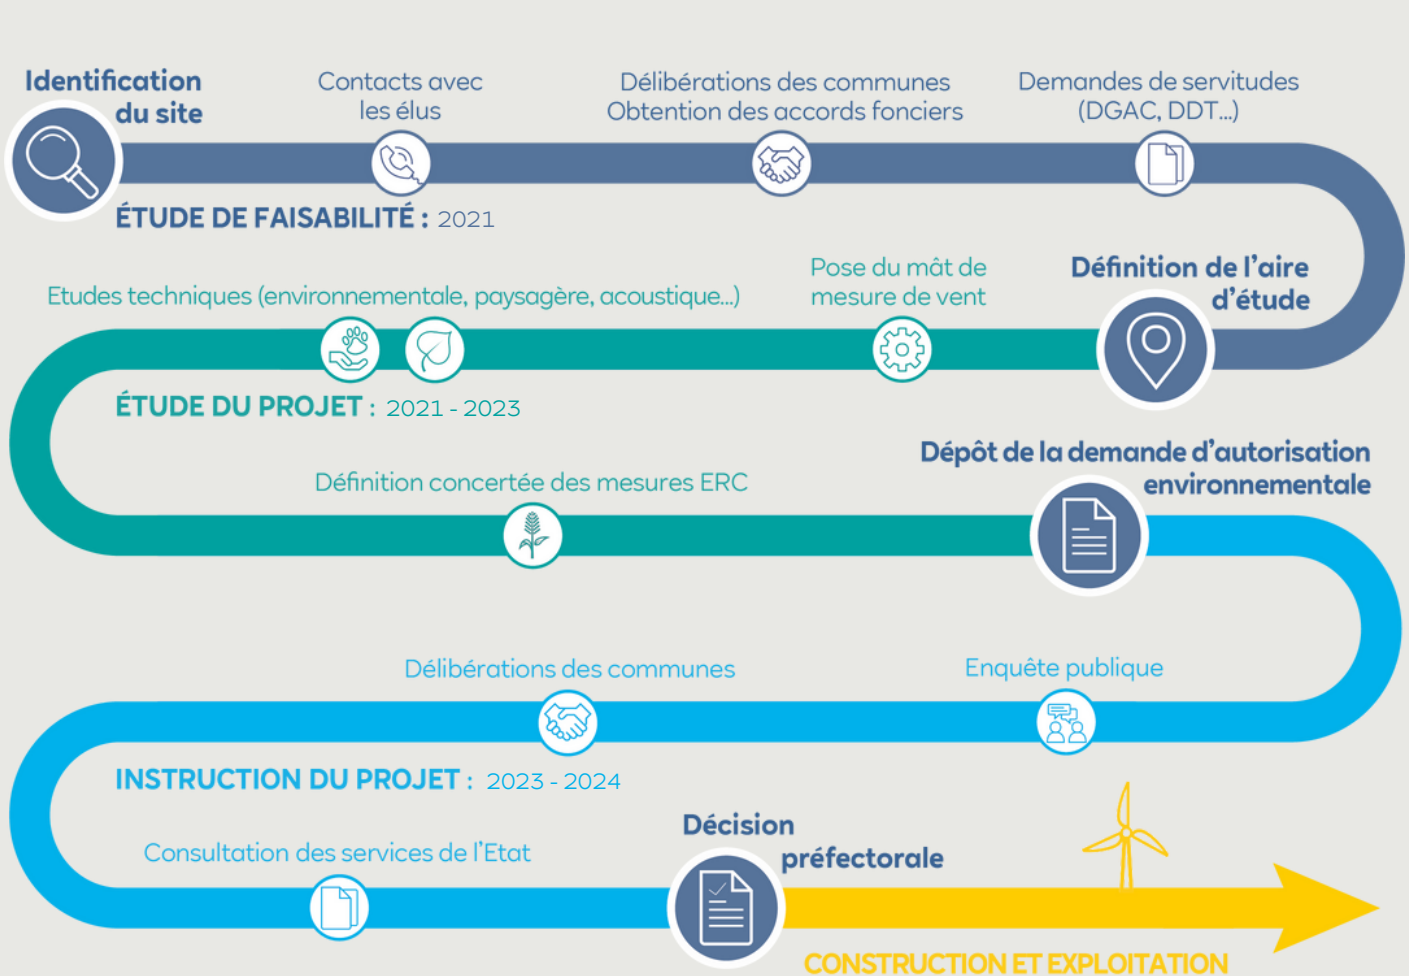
Identification du site

Contacts avec les élus

Délibérations des communes
Obtention des accords fonciers

Demandes de servitudes (DGAC, DDT...)

ÉTUDE DE FAISABILITÉ : 2021

Etudes techniques (environnementale, paysagère, acoustique...)

Pose du mât de mesure de vent

Définition de l'aire d'étude

ÉTUDE DU PROJET : 2021 - 2023

Définition concertée des mesures ERC

Dépôt de la demande d'autorisation environnementale

Délibérations des communes

Enquête publique

INSTRUCTION DU PROJET : 2023 - 2024

Consultation des services de l'Etat

Décision préfectorale

CONSTRUCTION ET EXPLOITATION